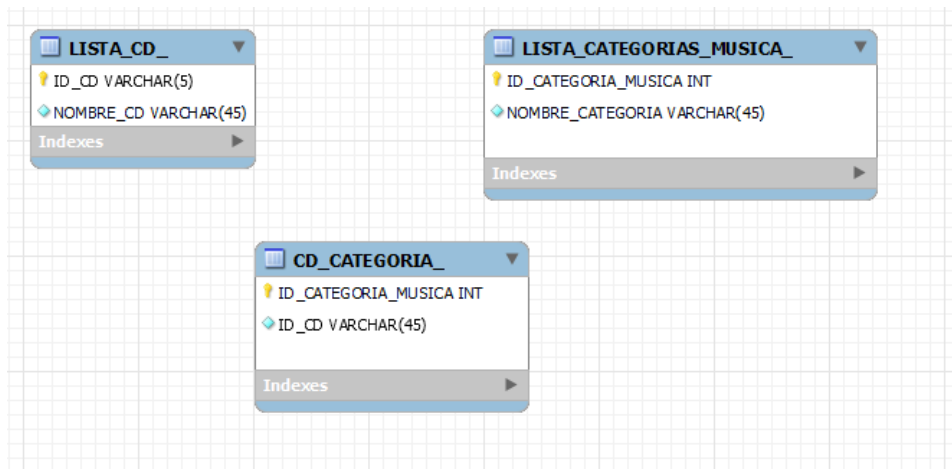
LISTA_CD_
ID_CD VARCHAR(5)
NOMBRE_CD VARCHAR(45)
Indexes

LISTA_CATEGORIAS_MUSICA_
ID_CATEGORIA_MUSICA INT
NOMBRE_CATEGORIA VARCHAR(45)
Indexes

CD_CATEGORIA_
ID_CATEGORIA_MUSICA INT
ID_CD VARCHAR(45)
Indexes